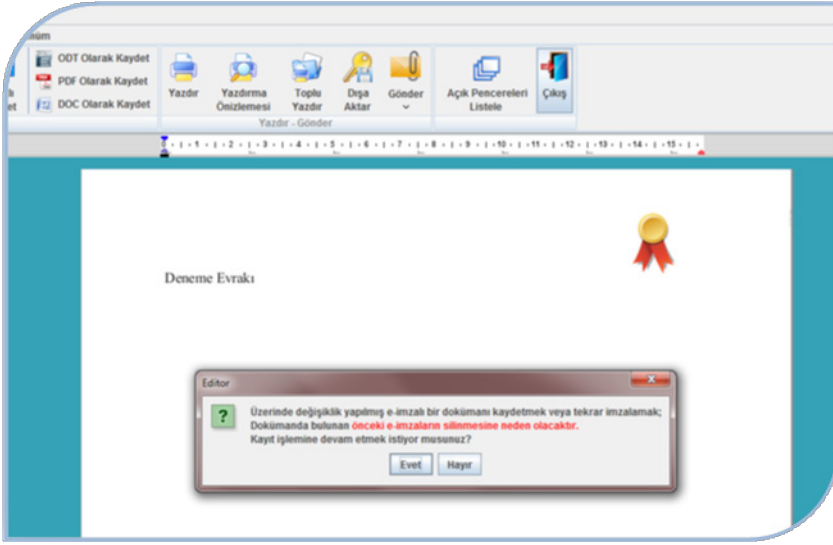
lüm

et

ODT Olarak Kaydet
PDF Olarak Kaydet
DOC Olarak Kaydet

Yazdır
Yazdırma Önizlemesi
Toplu Yazdır
Dışa Aktar
Gönder
Yazdır - Gönder

Açık Pencereleri Listele
Çıkış

1 2 3 4 5 6 7 8 9 10 11 12 13 14 15

Deneme Evrakı

Editor

Üzerinde değişiklik yapılmış e-imzalı bir dokümanı kaydetmek veya tekrar imzalamak;
Dokümanda bulunan önceki e-imzaların silinmesine neden olacaktır.
Kayıt işlemine devam etmek istiyor musunuz?

Evet
Hayır